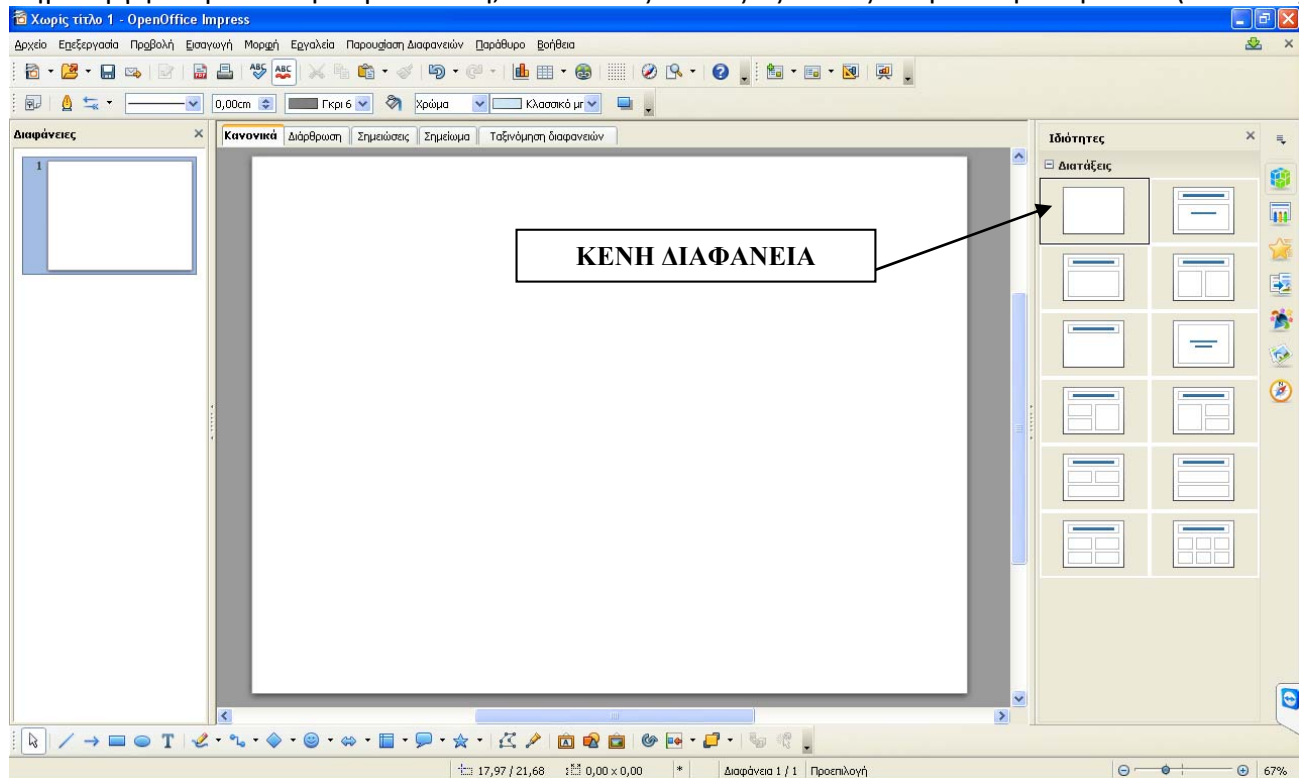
Χωρίς τίτλο 1 - OpenOffice Impress

Αρχείο Επεξεργασία Προβολή Εισαγωγή Μορφή Εργαλεία Παρουσίαση Διαφανειών Παράθυρο Βοήθεια

0,00cm Γκρι 6 Χρώμα Κλασσικό μπ

Διαφάνειες

1

Κανονικά Διάρθρωση Σημειώσεις Σημείωμα Ταξινόμηση διαφανειών

ΚΕΝΗ ΔΙΑΦΑΝΕΙΑ

Ιδιότητες

Διατάξεις

17,97 / 21,68 0,00 x 0,00 * Διαφάνεια 1 / 1 Προεπιλογή 67%